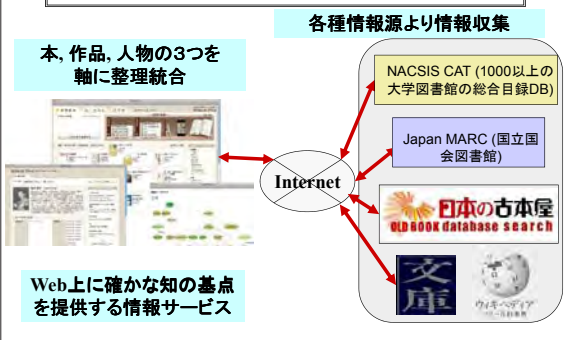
各種情報源より情報収集

本, 作品, 人物の3つを軸に整理統合

NACSIS CAT (1000以上の大学図書館の総合目録DB)

Japan MARC (国立国会図書館)

Internet

日本の古本屋
OLD BOOK database search

文庫

ウィキペディア
フリー百科事典

Web上に確かな知の基点を提供する情報サービス